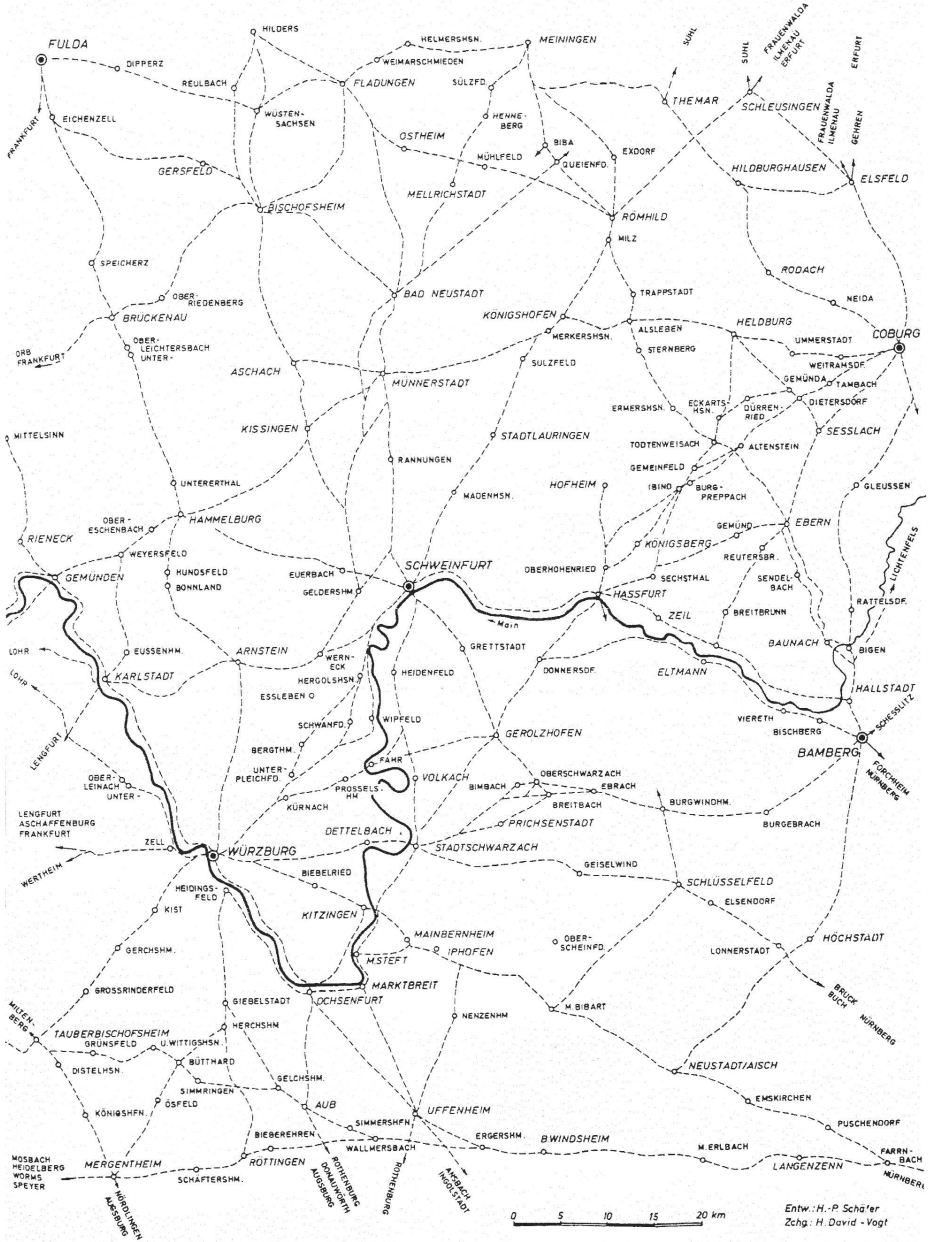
FULDA
DIPPERZ
HILDERS
HELMERSHSN.
MEININGEN
SUHL
SUHL
FRAUENWALDA ILMENAU ERFURT
ERFURT
WEIMARSCHMIEDEN
REULBACH
FLADUNGEN
SÜLZFD.
THEMAR
SCHLEUSINGEN
FRAUENWALDA ILMENAU
GEHREN
FRANKFURT
EICHENZELL
WÜSTENSACHSEN
HENNEBERG
OSTHEIM
BIBA
EXDORF
HILDBURGHAUSEN
ELSFELD
GERSFELD
MÜHLFELD
QUEIENFD.
MELLRICHSTADT
BISCHOFSHEIM
RÖMHILD
MILZ
SPEICHERZ
RODACH
OBER-RIEDENBERG
BAD NEUSTADT
TRAPPSTADT
NEIDA
BRÜCKENAU
KÖNIGSHOFEN
ALSLEBEN
HELDBURG
COBURG
ORB FRANKFURT
OBER-LEICHTERSBACH UNTER-
MERKERSHSN.
STERNBERG
UMMERSTADT
ASCHACH
SULZFELD
GEMÜNDA
WEITRAMSDF.
TAMBACH
MÜNNERSTADT
ERMERSHSN.
ECKARTSHSN.
DÜRRENRIED
DIETERSDORF
MITTELSINN
KISSINGEN
STADTLAURINGEN
TODTENWEISACH
ALTENSTEIN
SESSLACH
RANNUNGEN
GEMEINFELD
UNTERERTHAL
HOFHEIM
IBIND
BURGPREPPACH
GLEUSSEN
MADENHSN.
OBER-ESCHENBACH
HAMMELBURG
EBERN
RIENECK
GEMÜND
WEYERSFELD
KÖNIGSBERG
REUTERSBR.
LICHTENFELS
SCHWEINFURT
OBERHOHENRIED
GEMÜNDEN
HUNDSFELD
SECHSTHAL
SENDELBACH
EUERBACH
BONNLAND
GELDERSHM.
HASSFURT
ZEIL
RATTELSDF.
BREITBRUNN
LOHR
Main
BAUNACH
EUSSENHM.
ARNSTEIN
WERNECK
GRETTSTADT
BIGEN
LOHR
KARLSTADT
ELTMANN
HERGOLSHSN.
HEIDENFELD
DONNERSDF.
ESSLEBEN
HALLSTADT
SCHESSLITZ
LENGFURT
SCHWANFD.
WIPPFELD
VIERETH
BISCHBERG
BERGTHM.
GEROLZHOFEN
BAMBERG
OBER-LEINACH UNTER-
UNTER-PLEICHFD.
FAHR
FORCHHEIM NÜRNBERG
PROSSELSHM
VOLKACH
OBERSCHWARZACH
BIMBACH
EBRACH
LENGFURT ASCHAFFENBURG FRANKFURT
KÜRNACH
BREITBACH
BURGWINDHM.
PRICHSENSTADT
DETTELBACH
BURGEBRACH
ZELL
WÜRZBURG
STADTSCHWARZACH
WERTHEIM
GEISELWIND
BIEBELRIED
SCHLÜSSELFELD
HEIDINGSFELD
KIST
KITZINGEN
ELSENDORF
MAINBERNHEIM
OBER-SCHEINFD.
GERCHSHM.
IPHOFEN
LONNERSTADT
HÖCHSTADT
M.STEFT
GROSSRINDERFELD
MARKTBREIT
GIEBELSTADT
OCHSENFURT
M. BIBART
BRUCK BUCH
NÜRNBERG
MILTENBERG
TAUBERBISCHOFSHEIM
NENZENHM
GRÜNSFELD
U.WITTIGSHSN.
HERCHSHM
BÜTTHARD
NEUSTADT/AISCH
DISTELHSN.
SIMMRINGEN
GELCHSHM.
EMSKIRCHEN
ÖSFELD
KÖNIGSHFN.
AUB
UFFENHEIM
PUSCHENDORF
SIMMERSHFN.
BIEBEREHREN
ERGERSHM.
B.WINDSHEIM
MOSBACH HEIDELBERG WORMS SPEYER
MERGENTHEIM
RÖTTINGEN
WALLMERSBACH
M. ERLBACH
FARRNBACH
SCHAFTERSHM.
LANGENZENN
NÜRNBERG
NÖRDLINGEN AUGSBURG
ROTHENBURG DONAUWÖRTH AUGSBURG
ROTHENBURG
ANSBACH INGOLSTADT
0
5
10
15
20 km
Entw.: H.-P. Schäfer
Zchg.: H. David - Vogt